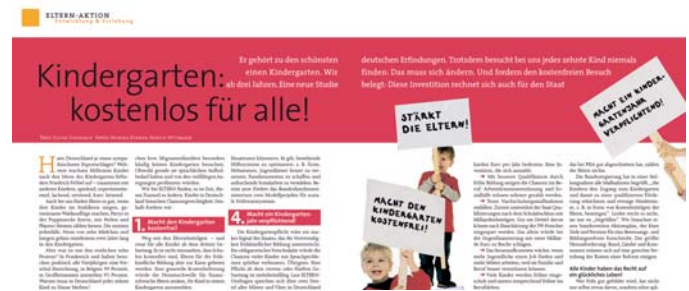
ELTERN-AKTION
Entwicklung & Erziehung

Kindergarten: kostenlos für alle!

Er gehört zu den schönsten Deutschen Erfindungen. Trotzdem besucht bei uns jedes zehnte Kind niemals einen Kindergarten. Wir finden: Das muss sich ändern. Und fordern den kostenfreien Besuch ab drei Jahren. Eine neue Studie belegt: Diese Investition rechnet sich auch für den Staat

STÄRKT DIE ELTERN!

MACHT DEN KINDERGARTEN KOSTENFREI!

MACHT EIN KINDERGARTENJAHR VERPFLICHTEND!

1. Macht den Kindergarten kostenfrei!

4. Macht ein Kindergartenjahr verpflichtend!

Alle Kinder haben das Recht auf die gleichen Chancen

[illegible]